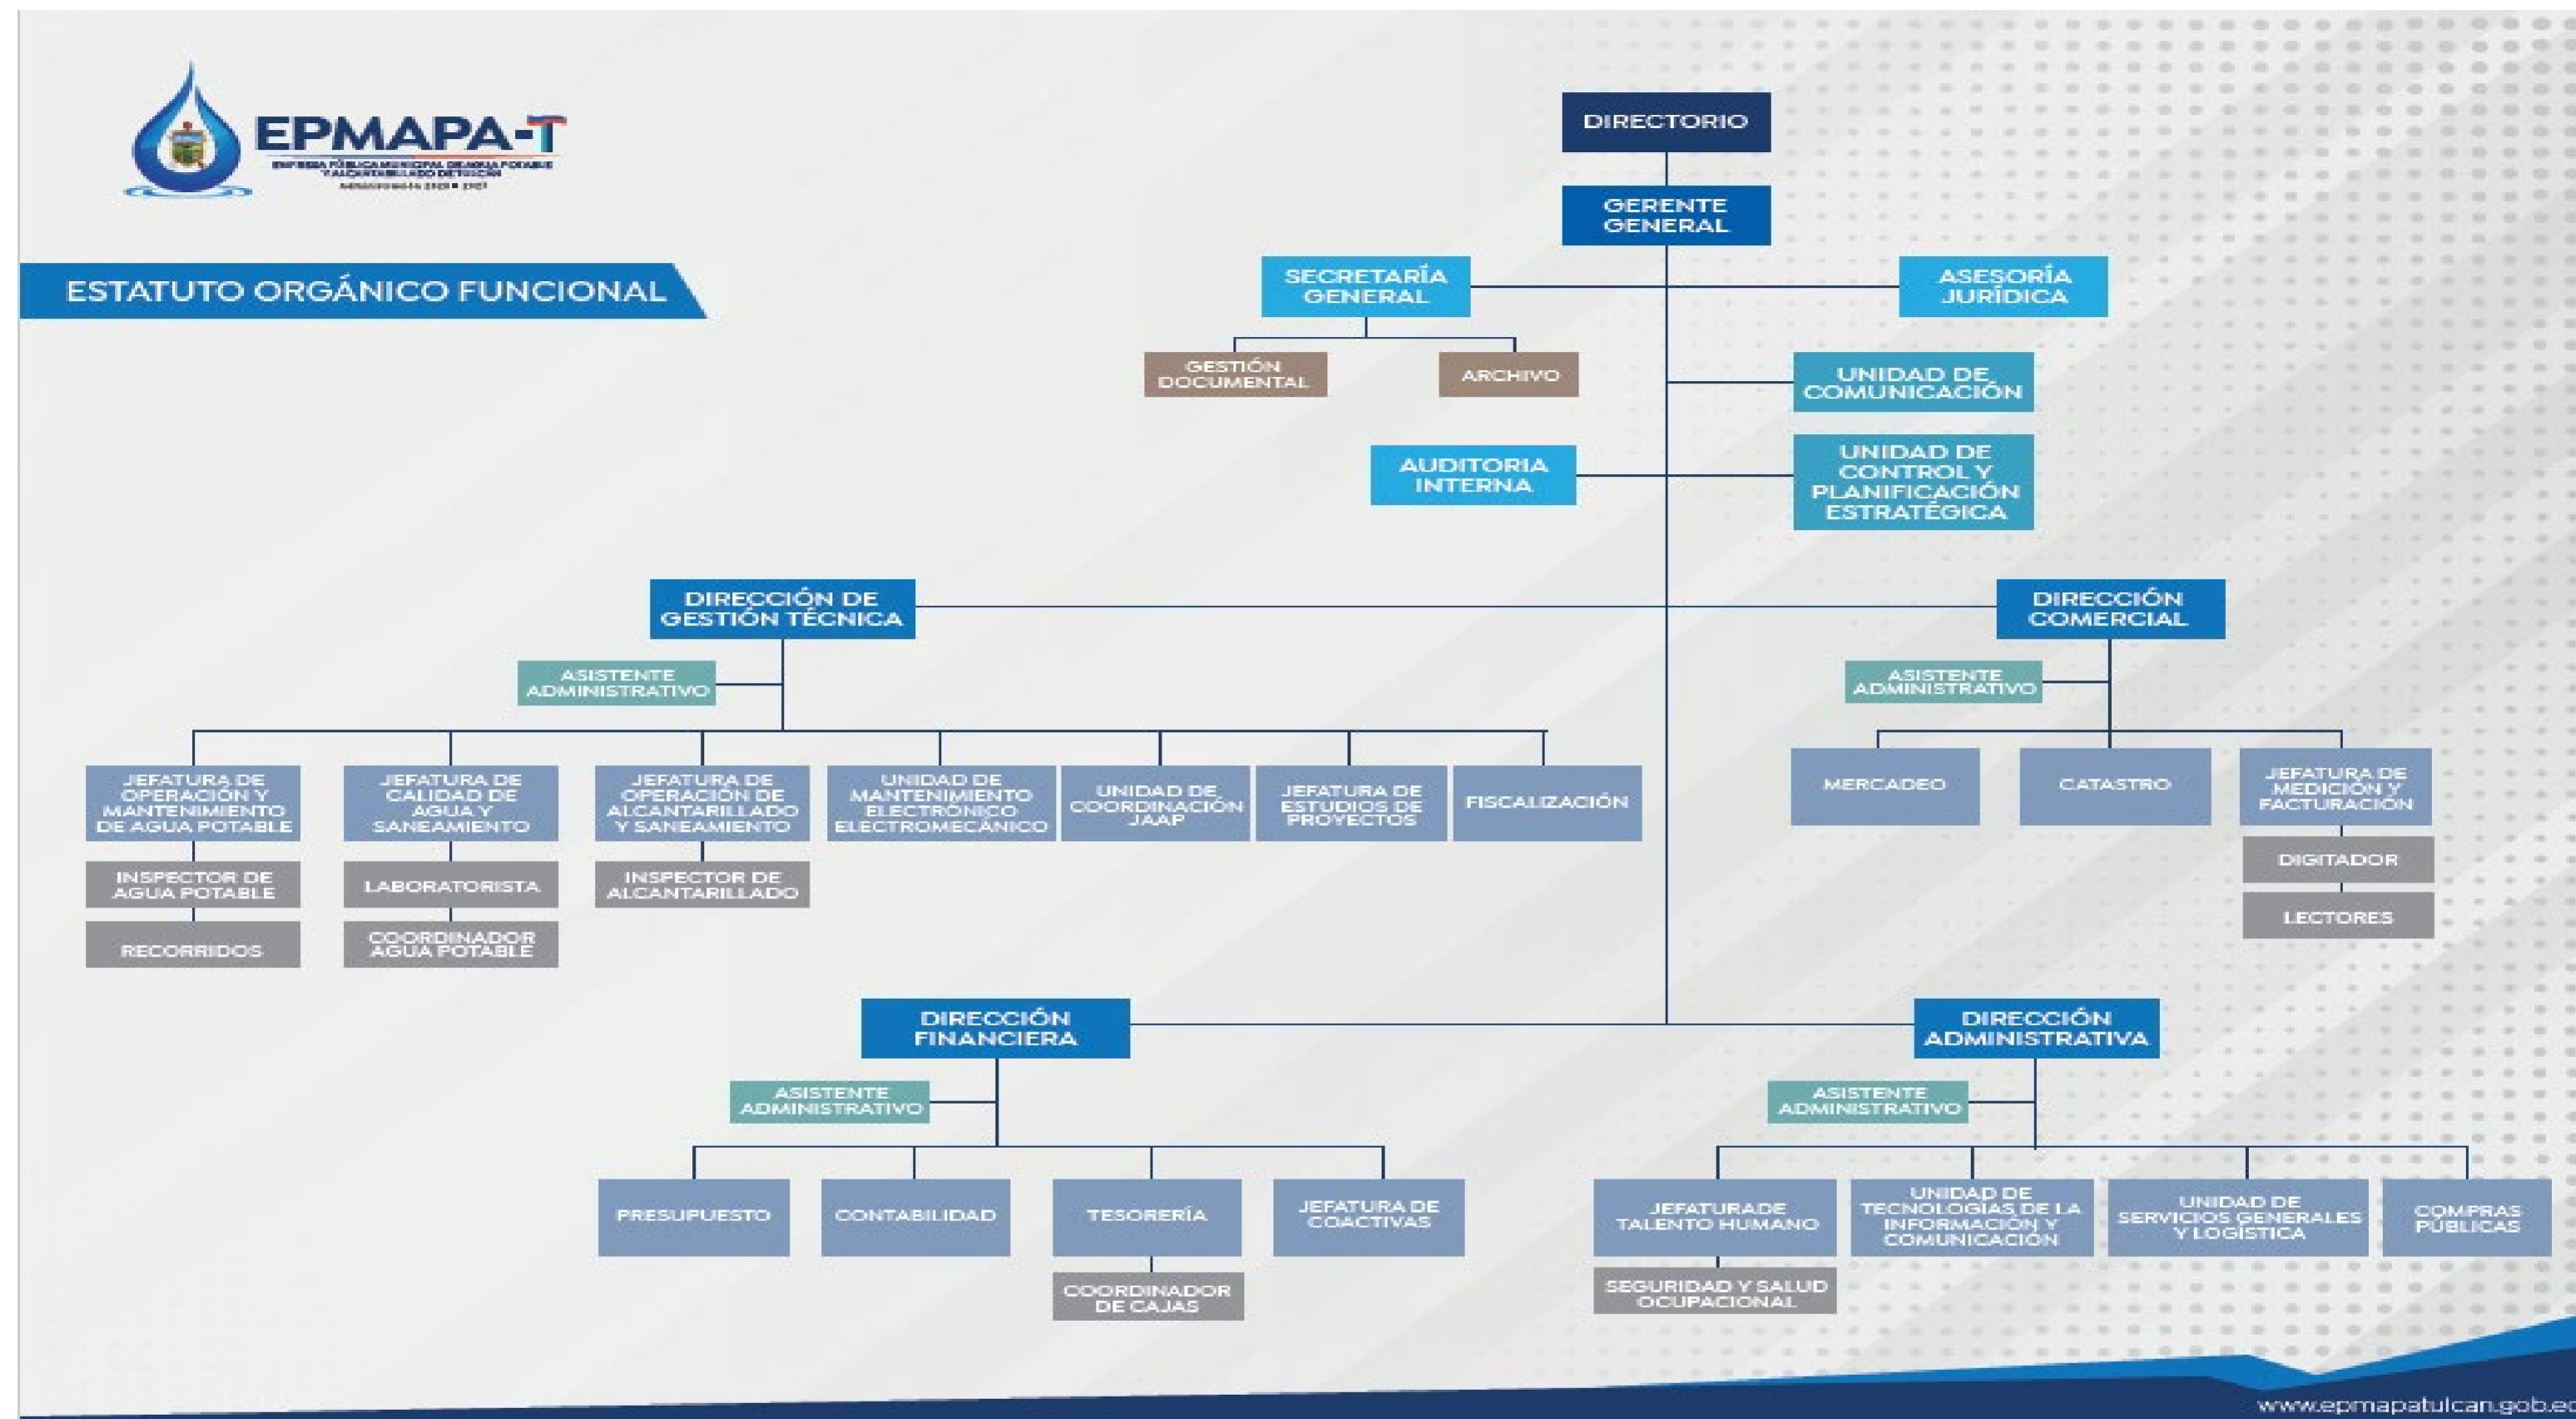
EPMAPA-T
EMPRESA PÚBLICA MUNICIPAL DE AGUA POTABLE Y ALCANTARILLADO DE TULCÁN
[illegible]

ESTATUTO ORGÁNICO FUNCIONAL

DIRECTORIO

GERENTE GENERAL

SECRETARÍA GENERAL

ASESORÍA JURÍDICA

GESTIÓN DOCUMENTAL

ARCHIVO

UNIDAD DE COMUNICACIÓN

AUDITORIA INTERNA

UNIDAD DE CONTROL Y PLANIFICACIÓN ESTRATÉGICA

DIRECCIÓN DE GESTIÓN TÉCNICA

ASISTENTE ADMINISTRATIVO

JEFATURA DE OPERACIÓN Y MANTENIMIENTO DE AGUA POTABLE

INSPECTOR DE AGUA POTABLE

RECORRIDOS

JEFATURA DE CALIDAD DE AGUA Y SANEAMIENTO

LABORATORISTA

COORDINADOR AGUA POTABLE

JEFATURA DE OPERACIÓN DE ALCANTARILLADO Y SANEAMIENTO

INSPECTOR DE ALCANTARILLADO

UNIDAD DE MANTENIMIENTO ELECTRÓNICO ELECTROMECÁNICO

UNIDAD DE COORDINACIÓN JAAP

JEFATURA DE ESTUDIOS DE PROYECTOS

FISCALIZACIÓN

DIRECCIÓN COMERCIAL

ASISTENTE ADMINISTRATIVO

MERCADEO

CATASTRO

JEFATURA DE MEDICIÓN Y FACTURACIÓN

DIGITADOR

LECTORES

DIRECCIÓN FINANCIERA

ASISTENTE ADMINISTRATIVO

PRESUPUESTO

CONTABILIDAD

TESORERÍA

COORDINADOR DE CAJAS

JEFATURA DE COACTIVAS

DIRECCIÓN ADMINISTRATIVA

ASISTENTE ADMINISTRATIVO

JEFATURA DE TALENTO HUMANO

SEGURIDAD Y SALUD OCUPACIONAL

UNIDAD DE TECNOLOGÍAS DE LA INFORMACIÓN Y COMUNICACIÓN

UNIDAD DE SERVICIOS GENERALES Y LOGÍSTICA

COMPRAS PÚBLICAS

www.epmapatulcan.gob.ec